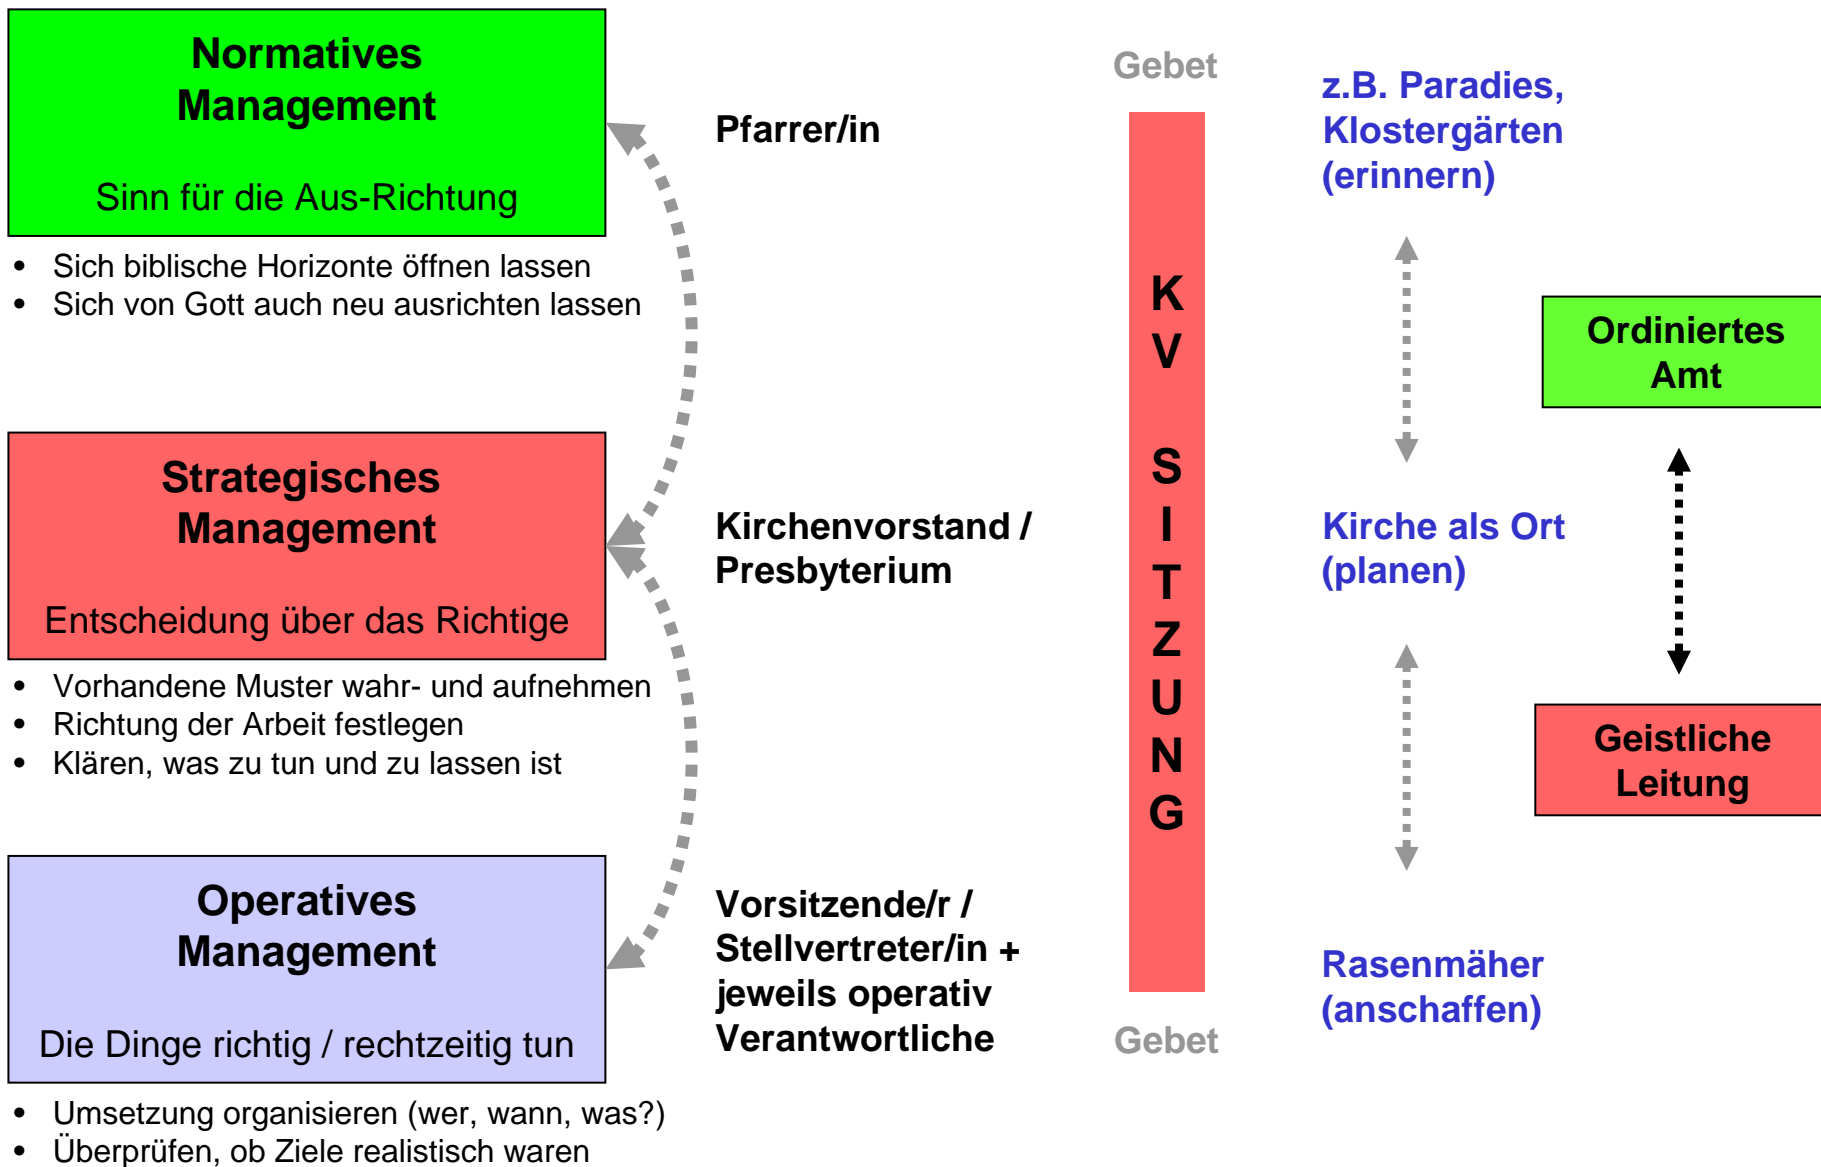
Normatives Management

Sinn für die Aus-Richtung

- Sich biblische Horizonte öffnen lassen
- Sich von Gott auch neu ausrichten lassen

Strategisches Management

Entscheidung über das Richtige

- Vorhandene Muster wahr- und aufnehmen
- Richtung der Arbeit festlegen
- Klären, was zu tun und zu lassen ist

Operatives Management

Die Dinge richtig / rechtzeitig tun

- Umsetzung organisieren (wer, wann, was?)
- Überprüfen, ob Ziele realistisch waren

Pfarrer/in

Kirchenvorstand / Presbyterium

Vorsitzende/r / Stellvertreter/in + jeweils operativ Verantwortliche

Gebet

K V S I T Z U N G

Gebet

z.B. Paradies, Klostergärten (erinnern)

Kirche als Ort (planen)

Rasenmäher (anschaffen)

Ordiniertes Amt

Geistliche Leitung